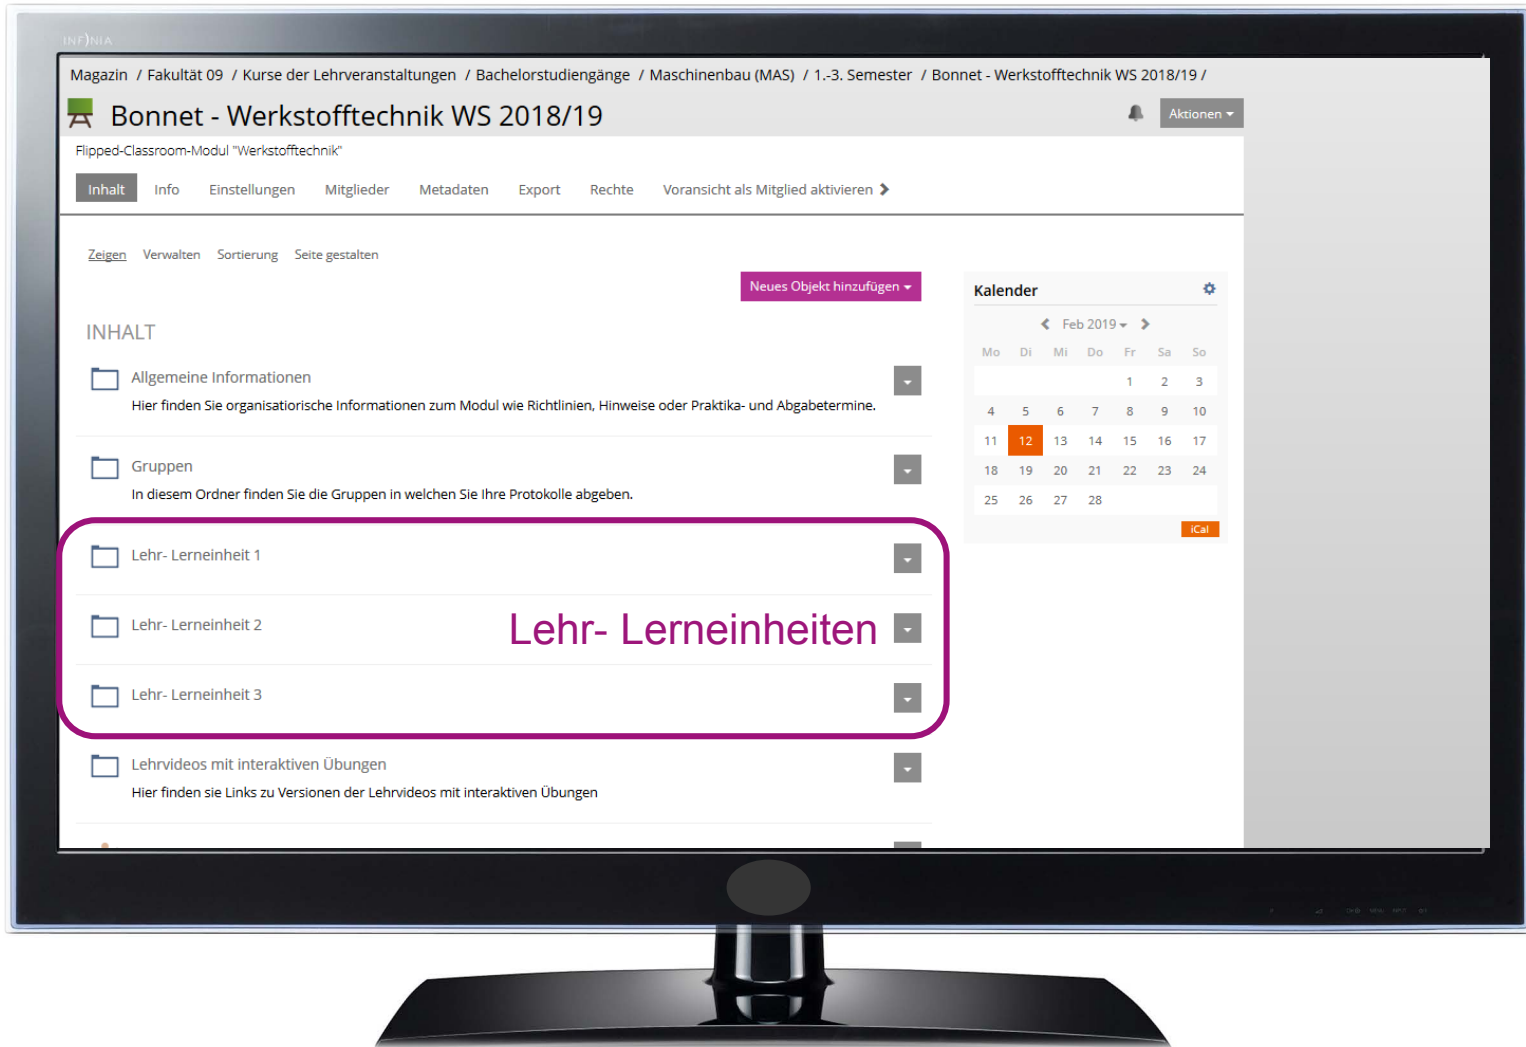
INF)NIA

Magazin / Fakultät 09 / Kurse der Lehrveranstaltungen / Bachelorstudiengänge / Maschinenbau (MAS) / 1.-3. Semester / Bonnet - Werkstofftechnik WS 2018/19 /

Bonnet - Werkstofftechnik WS 2018/19

Aktionen

Flipped-Classroom-Modul "Werkstofftechnik"

Inhalt Info Einstellungen Mitglieder Metadaten Export Rechte Voransicht als Mitglied aktivieren

Zeigen Verwalten Sortierung Seite gestalten

Neues Objekt hinzufügen

INHALT

Allgemeine Informationen

Hier finden Sie organisatiorische Informationen zum Modul wie Richtlinien, Hinweise oder Praktika- und Abgabetermine.

Gruppen

In diesem Ordner finden Sie die Gruppen in welchen Sie Ihre Protokolle abgeben.

Lehr- Lerneinheit 1

Lehr- Lerneinheit 2

Lehr- Lerneinheiten

Lehr- Lerneinheit 3

Lehrvideos mit interaktiven Übungen

Hier finden sie Links zu Versionen der Lehrvideos mit interaktiven Übungen

Kalender

Feb 2019

| Mo | Di | Mi | Do | Fr | Sa | So |
|---|---|---|---|---|---|---|
| | | | | 1 | 2 | 3 |
| 4 | 5 | 6 | 7 | 8 | 9 | 10 |
| 11 | 12 | 13 | 14 | 15 | 16 | 17 |
| 18 | 19 | 20 | 21 | 22 | 23 | 24 |
| 25 | 26 | 27 | 28 | | | |

iCal